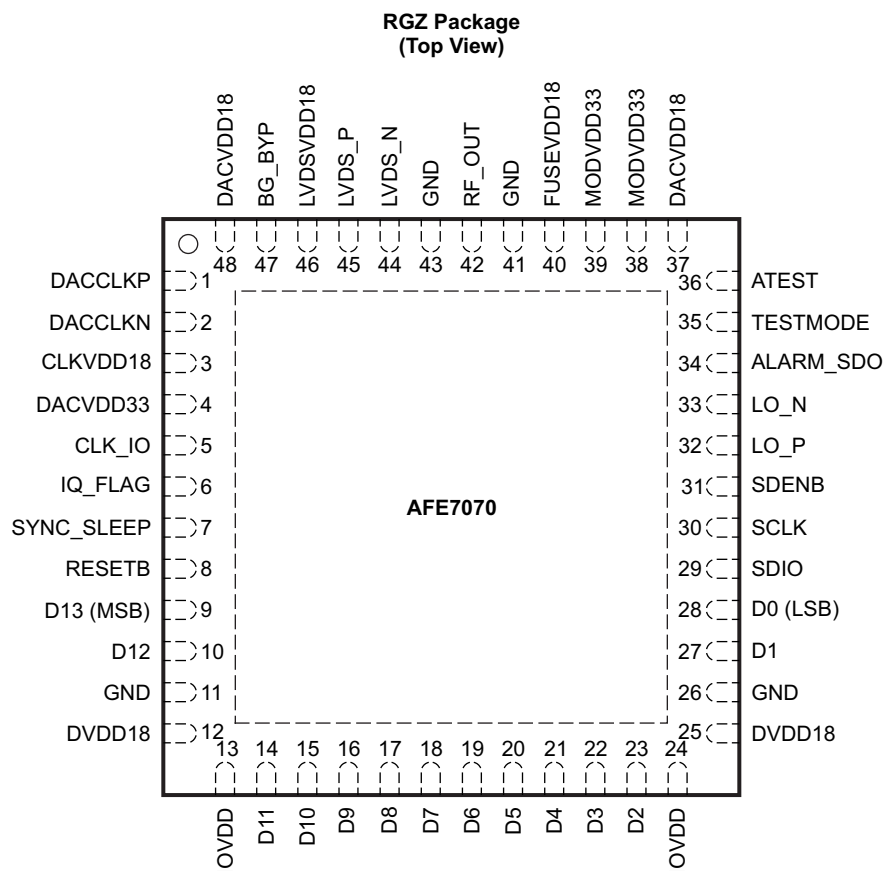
RGZ Package
(Top View)

DACVDD18
BG_BYP
LVDSVDD18
LVDS_P
LVDS_N
GND
RF_OUT
GND
FUSEVDD18
MODVDD33
MODVDD33
DACVDD18

48 47 46 45 44 43 42 41 40 39 38 37

DACCLKP 1
DACCLKN 2
CLKVDD18 3
DACVDD33 4
CLK_IO 5
IQ_FLAG 6
SYNC_SLEEP 7
RESETB 8
D13 (MSB) 9
D12 10
GND 11
DVDD18 12

AFE7070

36 ATEST
35 TESTMODE
34 ALARM_SDO
33 LO_N
32 LO_P
31 SDENB
30 SCLK
29 SDIO
28 D0 (LSB)
27 D1
26 GND
25 DVDD18

13 14 15 16 17 18 19 20 21 22 23 24

OVDD
D11
D10
D9
D8
D7
D6
D5
D4
D3
D2
OVDD